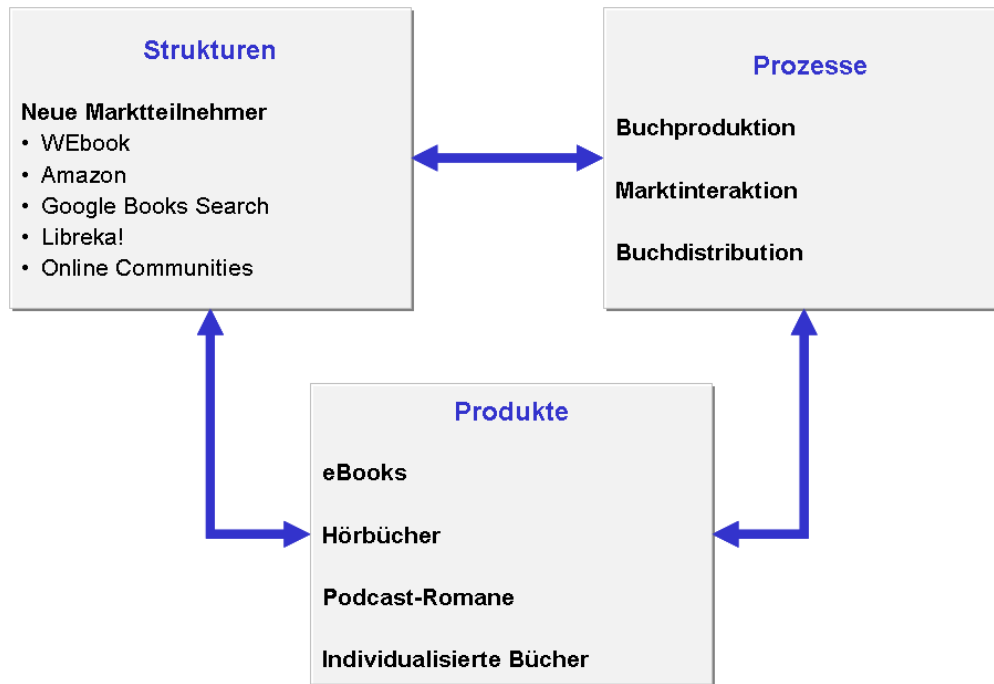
Strukturen

Neue Marktteilnehmer
• WEbook
• Amazon
• Google Books Search
• Libreka!
• Online Communities

Prozesse

Buchproduktion

Marktinteraktion

Buchdistribution

Produkte

eBooks

Hörbücher

Podcast-Romane

Individualisierte Bücher